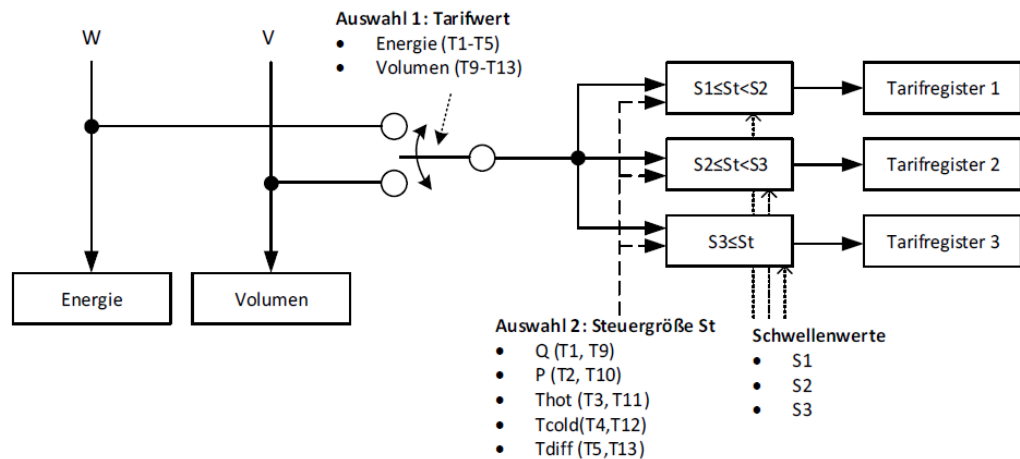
W

V

Auswahl 1: Tarifwert
- Energie (T1-T5)
- Volumen (T9-T13)

S1≤St<S2

Tarifregister 1

S2≤St<S3

Tarifregister 2

S3≤St

Tarifregister 3

Energie

Volumen

Auswahl 2: Steuergröße St
- Q (T1, T9)
- P (T2, T10)
- Thot (T3, T11)
- Tcold(T4,T12)
- Tdiff (T5,T13)

Schwellenwerte
- S1
- S2
- S3